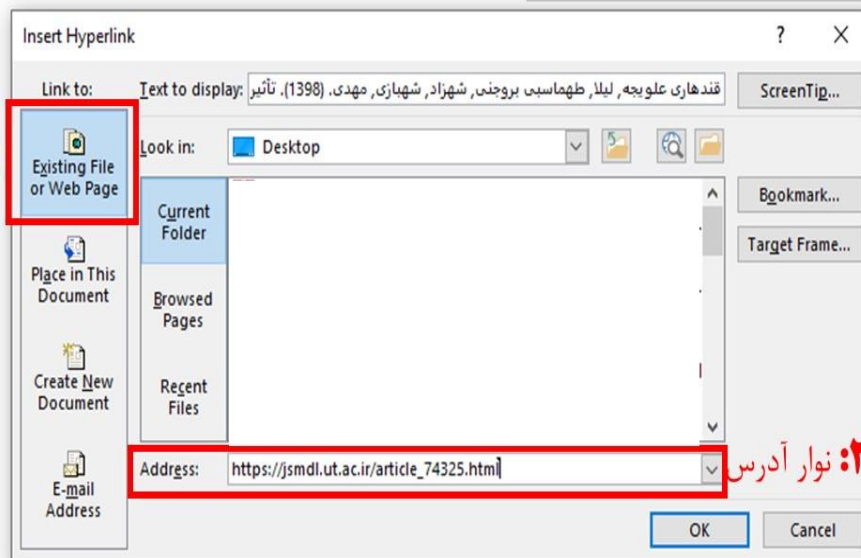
Insert Hyperlink

?

X

Link to:

Text to display: قندهاری علویجه, لیلا, طهماسبی بروجنی, شهزاد, شهبازی, مهدی. (1398). تأثیر

ScreenTip...

Existing File or Web Page

Look in:

Desktop

Current Folder

Bookmark...

Target Frame...

Place in This Document

Browsed Pages

Create New Document

Recent Files

E-mail Address

Address:

https://jsmdl.ut.ac.ir/article_74325.html

۲: نوار آدرس

OK

Cancel